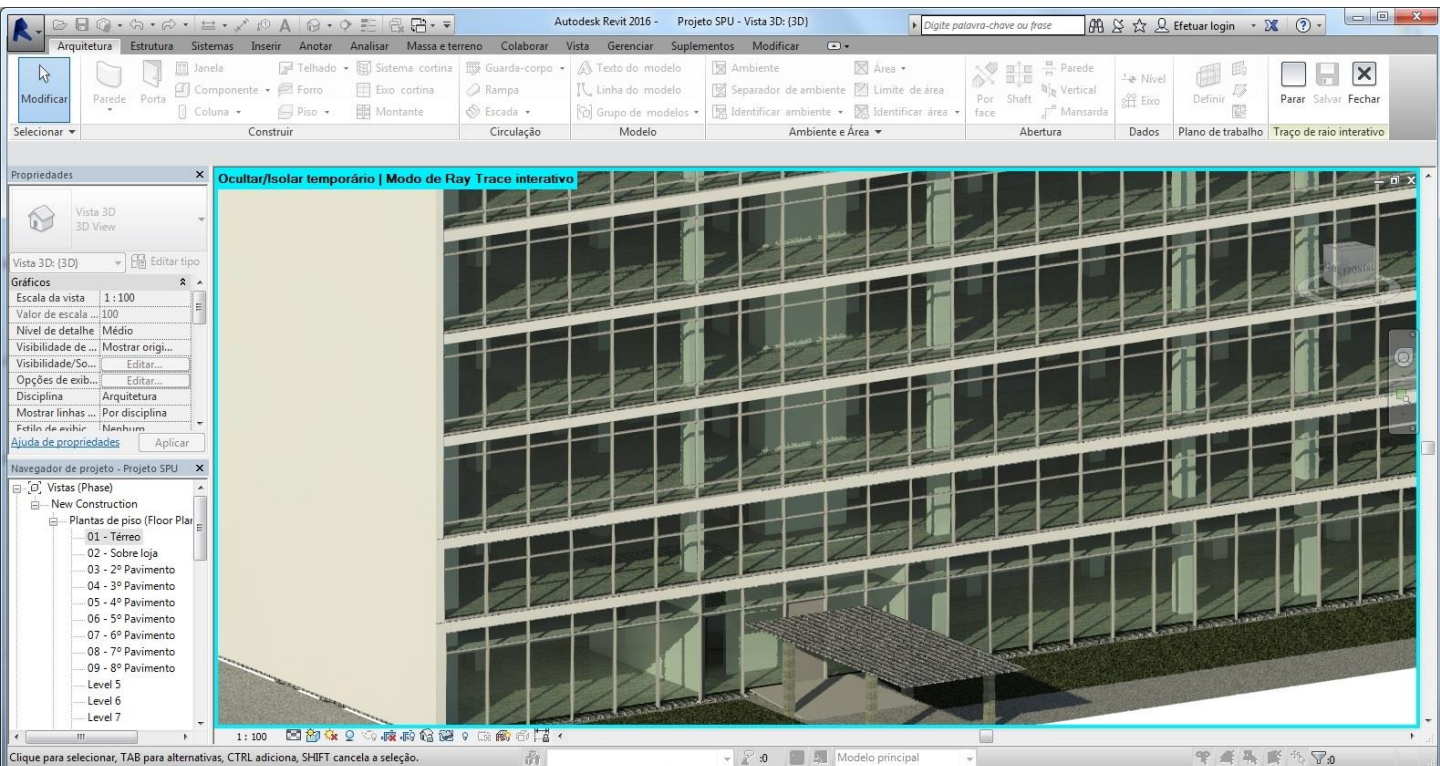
Autodesk Revit 2016 - Projeto SPU - Vista 3D: {3D}
Digite palavra-chave ou frase
Efetuar login

Arquitetura Estrutura Sistemas Inserir Anotar Analisar Massa e terreno Colaborar Vista Gerenciar Suplementos Modificar

Modificar
Parede Porta
Janela
Componente
Coluna
Telhado
Forro
Piso
Sistema cortina
Eixo cortina
Montante
Guarda-corpo
Rampa
Escada
Texto do modelo
Linha do modelo
Grupo de modelos
Ambiente
Separador de ambiente
Identificar ambiente
Área
Limite de área
Identificar área
Por face
Shaft
Parede
Vertical
Mansarda
Nível
Eixo
Definir
Parar Salvar Fechar

Selecionar ▾ Construir Circulação Modelo Ambiente e Área ▾ Abertura Dados Plano de trabalho Traço de raio interativo

Propriedades
Vista 3D
3D View
Vista 3D: {3D}
Editar tipo
Gráficos

| Escala da vista | 1 : 100 |
|---|---|
| Valor de escala ... | 100 |
| Nível de detalhe | Médio |
| Visibilidade de ... | Mostrar origi... |
| Visibilidade/So... | Editar... |
| Opções de exib... | Editar... |
| Disciplina | Arquitetura |
| Mostrar linhas ... | Por disciplina |
| Estilo de exibic | Nenhum |

Ajuda de propriedades
Aplicar

Navegador de projeto - Projeto SPU
Vistas (Phase)
New Construction
Plantas de piso (Floor Plar
01 - Térreo
02 - Sobre loja
03 - 2º Pavimento
04 - 3º Pavimento
05 - 4º Pavimento
06 - 5º Pavimento
07 - 6º Pavimento
08 - 7º Pavimento
09 - 8º Pavimento
Level 5
Level 6
Level 7

Ocultar/Isolar temporário | Modo de Ray Trace interativo

1 : 100

Clique para selecionar, TAB para alternativas, CTRL adiciona, SHIFT cancela a seleção.
:0
Modelo principal
:0